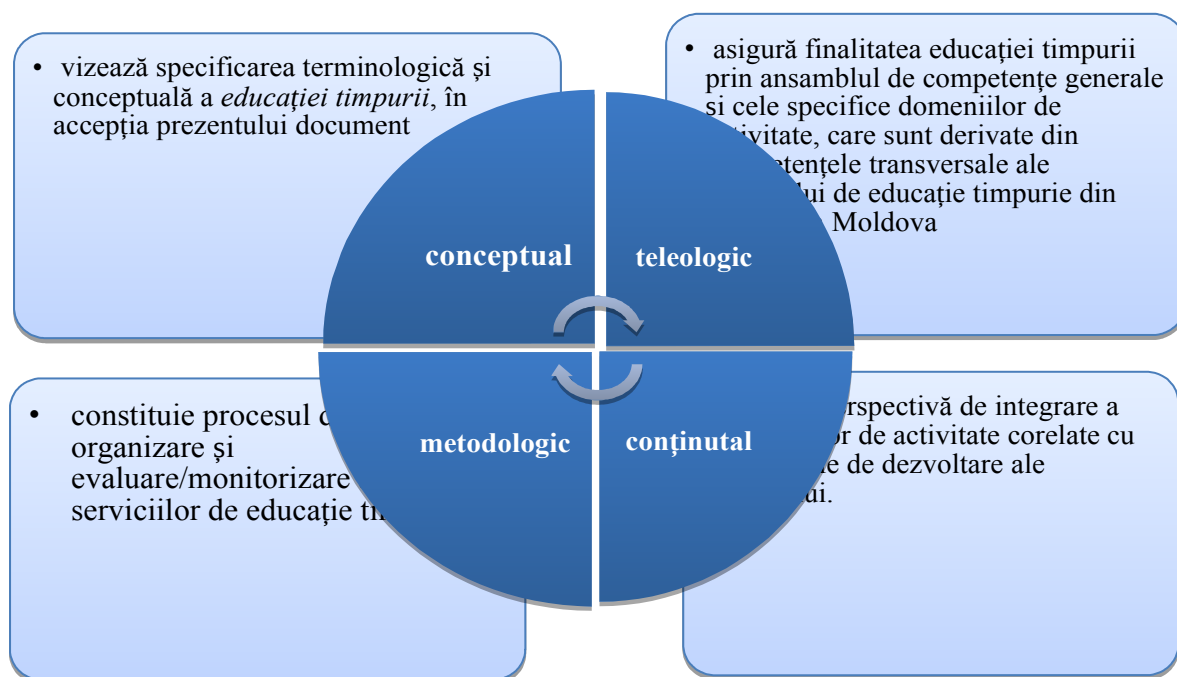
• vizează specificarea terminologică și conceptuală a *educației timpurii*, în accepția prezentului document

• asigură finalitatea educației timpurii prin ansamblul de competențe generale și cele specifice domeniilor de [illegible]ivitate, care sunt derivate din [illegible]etențele transversale ale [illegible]lui de educație timpurie din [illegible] Moldova

conceptual

teleologic

metodologic

conținutal

• constituie procesul d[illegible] organizare și evaluare/monitorizare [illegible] serviciilor de educație ti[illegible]

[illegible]rspectivă de integrare a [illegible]or de activitate corelate cu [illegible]e de dezvoltare ale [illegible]ui.